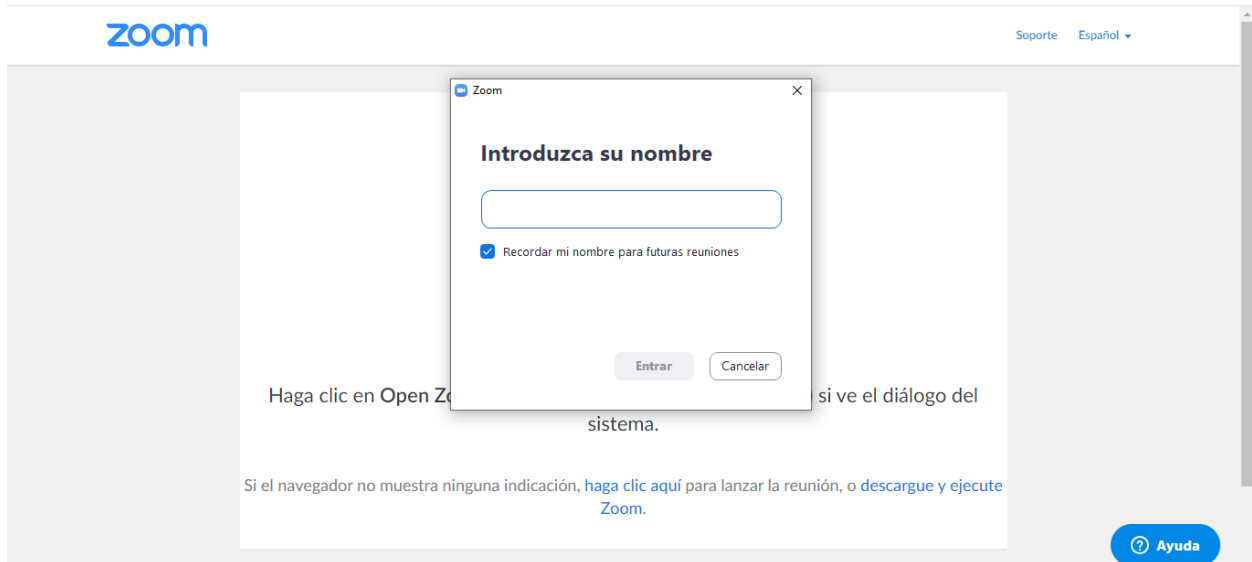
zoom

Soporte Español

Zoom

Introduzca su nombre

Recordar mi nombre para futuras reuniones

Entrar Cancelar

Haga clic en Open Zo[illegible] si ve el diálogo del sistema.

Si el navegador no muestra ninguna indicación, haga clic aquí para lanzar la reunión, o descargue y ejecute Zoom.

Ayuda